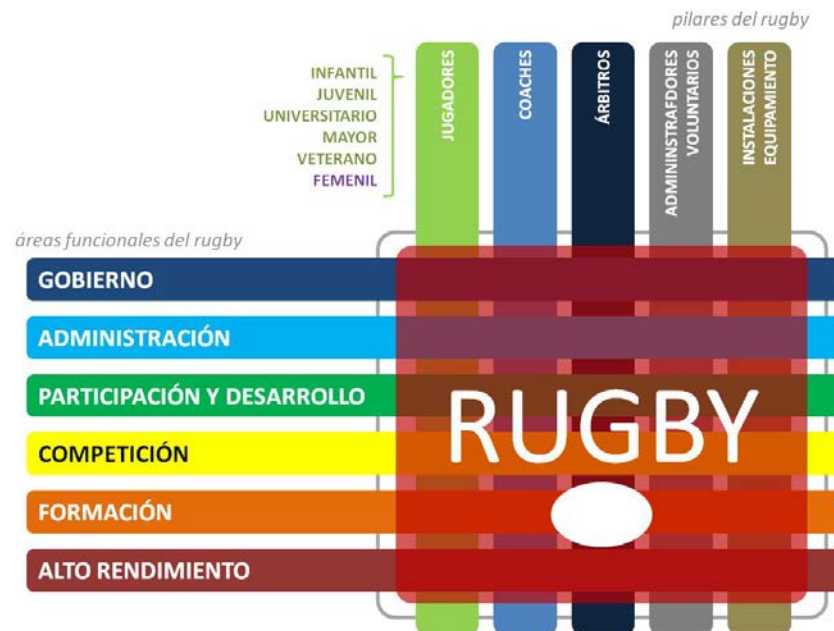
pilares del rugby

INFANTIL
JUVENIL
UNIVERSITARIO
MAYOR
VETERANO
FEMENIL

JUGADORES

COACHES

ÁRBITROS

ADMININSTRAFDORES VOLUNTARIOS

INSTALACIONES EQUIPAMIENTO

áreas funcionales del rugby

GOBIERNO

ADMINISTRACIÓN

PARTICIPACIÓN Y DESARROLLO

COMPETICIÓN

FORMACIÓN

ALTO RENDIMIENTO

RUGBY